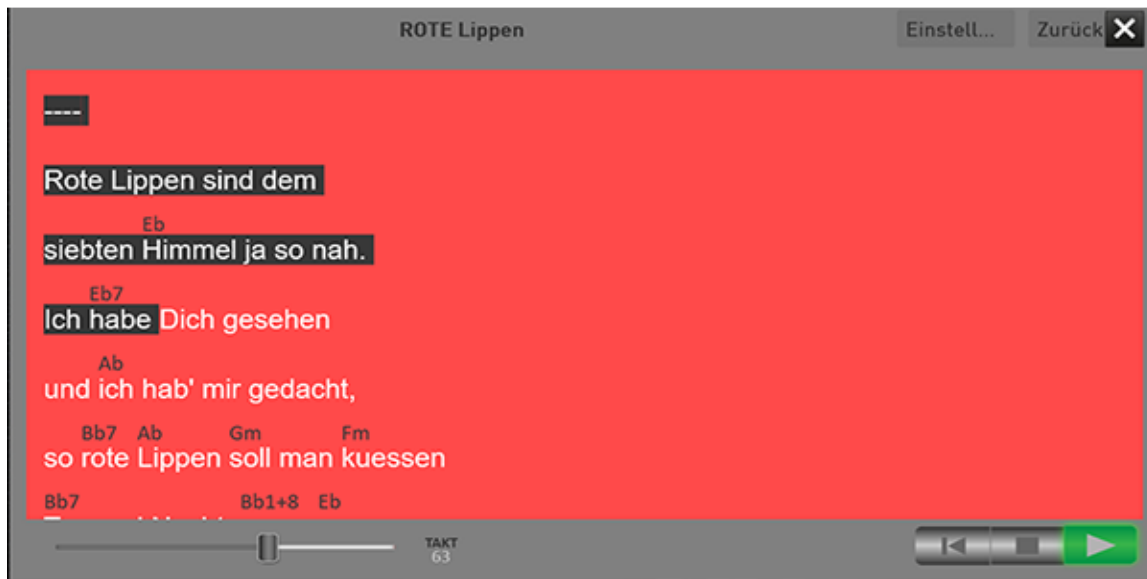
ROTE Lippen

Einstell...

Zurück

----

Rote Lippen sind dem

Eb
siebten Himmel ja so nah.

Eb7
Ich habe Dich gesehen

Ab
und ich hab' mir gedacht,

Bb7 Ab Gm Fm
so rote Lippen soll man kuessen

Bb7 Bb1+8 Eb
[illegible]

TAKT
63